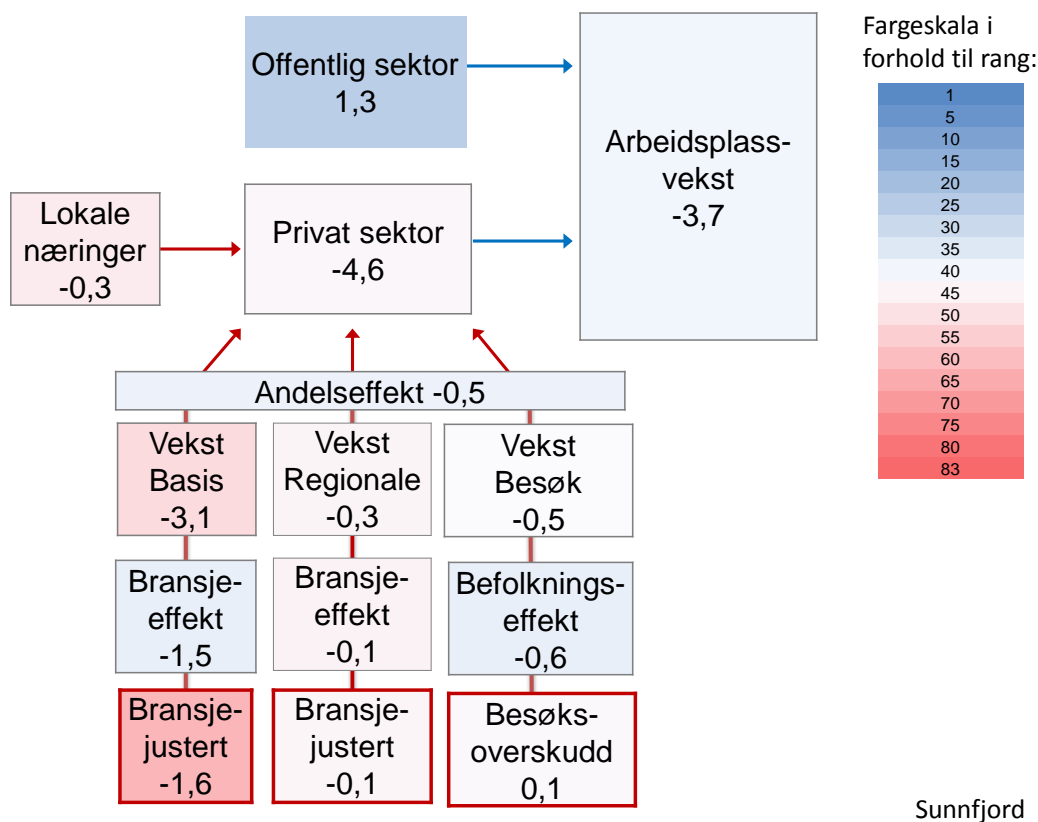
Offentlig sektor
1,3

Arbeidsplassvekst
-3,7

Lokale næringer
-0,3

Privat sektor
-4,6

Andelseffekt -0,5

Vekst Basis
-3,1

Vekst Regionale
-0,3

Vekst Besøk
-0,5

Bransjeeffekt
-1,5

Bransjeeffekt
-0,1

Befolkningseffekt
-0,6

Bransjejustert
-1,6

Bransjejustert
-0,1

Besøksoverskudd
0,1

Fargeskala i forhold til rang:
1
5
10
15
20
25
30
35
40
45
50
55
60
65
70
75
80
83

Sunnfjord